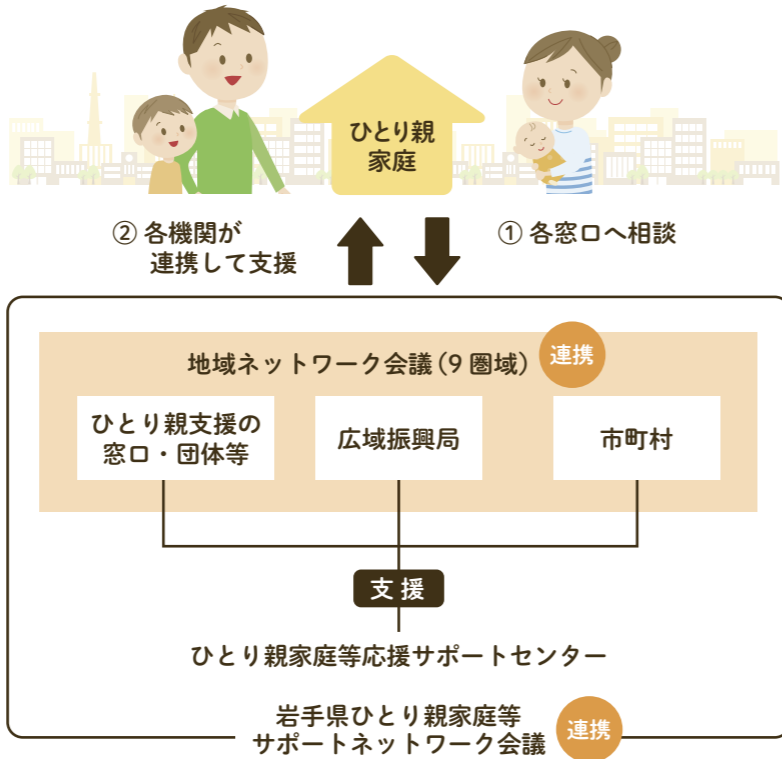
ひとり親家庭

② 各機関が連携して支援

① 各窓口へ相談

地域ネットワーク会議（9 圏域）

連携

ひとり親支援の窓口・団体等

広域振興局

市町村

支援

ひとり親家庭等応援サポートセンター

岩手県ひとり親家庭等サポートネットワーク会議

連携